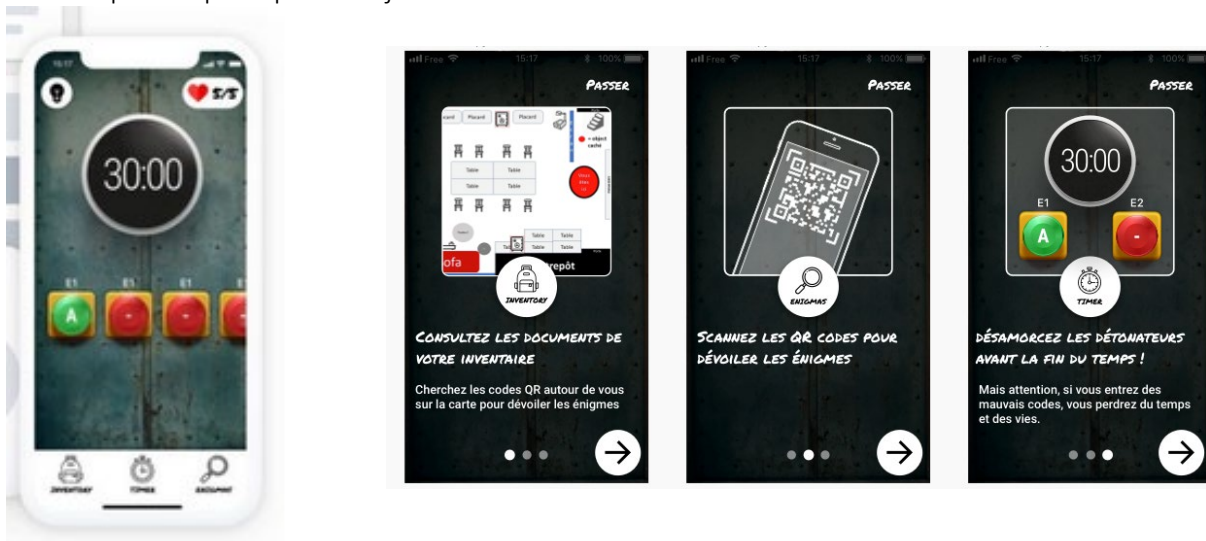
15:17

5/5

30:00

E1 E1

A

Inventory Timer Enigmas

Free 15:17 100%

Passer

Placard Placard Placard

= object caché

Table Table

Table Table

Table Table

Table Table

ofa

Entrepôt

Inventory

Consultez les documents de votre inventaire

Cherchez les codes QR autour de vous sur la carte pour dévoiler les énigmes

Free 15:17 100%

Passer

Enigmas

Scannez les QR codes pour dévoiler les énigmes

Free 15:17 100%

Passer

30:00

E1 E2

A

Timer

Désamorcez les détonateurs avant la fin du temps !

Mais attention, si vous entrez des mauvais codes, vous perdrez du temps et des vies.